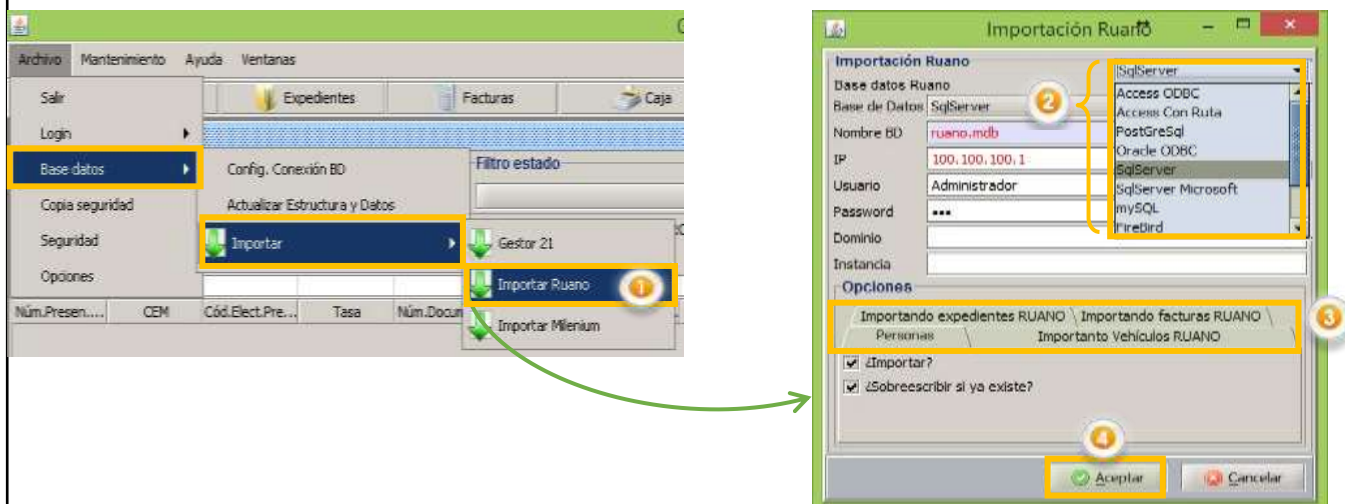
Archivo Mantenimiento Ayuda Ventanas

Expedientes Facturas Caja

Salir
Login
Base datos
Copia seguridad
Seguridad
Opciones

Config. Conexión BD
Actualizar Estructura y Datos
Importar

Filtro estado

Gestor 21
Importar Ruano
Importar Milenium

1

Núm.Presen.... CEM Cód.Elect.Pre... Tasa Núm.Docum

Importación Ruano

Importación Ruano
Base datos Ruano
Base de Datos SqlServer
Nombre BD ruano.mdb
IP 100.100.100.1
Usuario Administrador
Password •••
Dominio
Instancia

2

SqlServer
Access ODBC
Access Con Ruta
PostGreSql
Oracle ODBC
SqlServer
SqlServer Microsoft
mySQL
FireBird

Opciones
Importando expedientes RUANO Importando facturas RUANO
Personas Importanto Vehículos RUANO

3

¿Importar?
¿Sobreescribir si ya existe?

4

Aceptar Cancelar